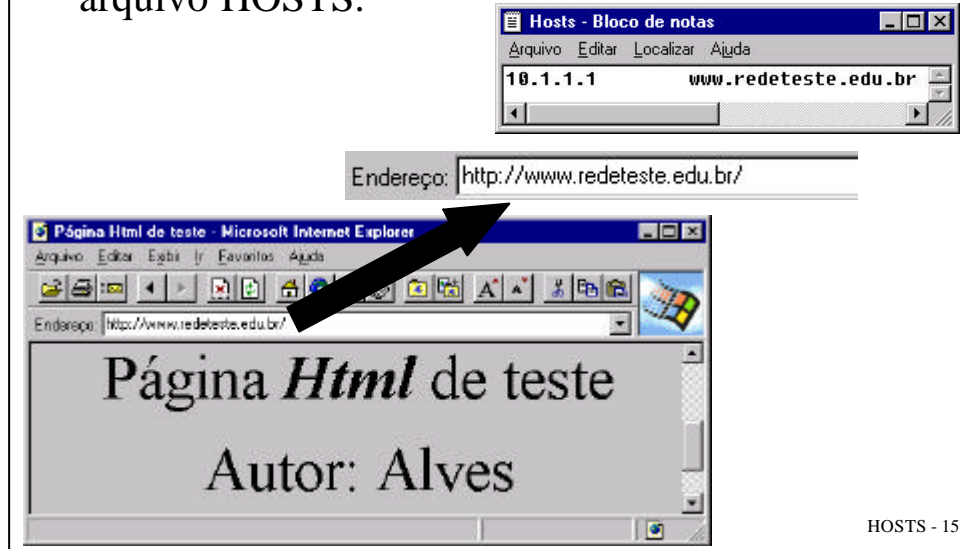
arquivo HOSTS.

Hosts - Bloco de notas
Arquivo Editar Localizar Ajuda
10.1.1.1 www.redeteste.edu.br

Endereço: http://www.redeteste.edu.br/

Página Html de teste - Microsoft Internet Explorer
Arquivo Editar Exibir Ir Favoritos Ajuda
Endereço: http://www.redeteste.edu.br/

Página ***Html*** de teste

Autor: Alves

HOSTS - 15